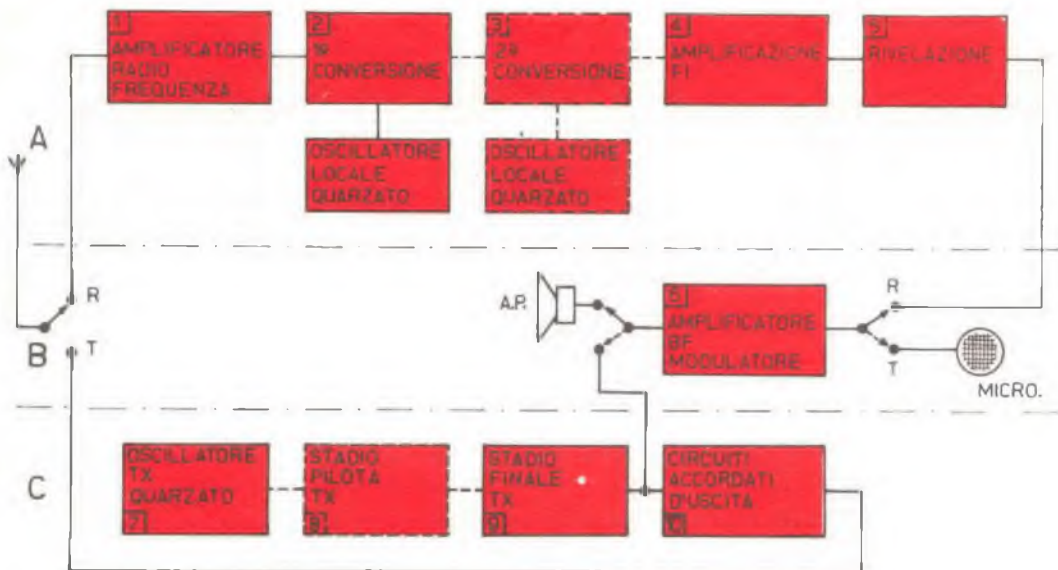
1 AMPLIFICATORE RADIO FREQUENZA

2 1ª CONVERSIONE

3 2ª CONVERSIONE

4 AMPLIFICAZIONE F.I.

5 RIVELAZIONE

OSCILLATORE LOCALE QUARZATO

OSCILLATORE LOCALE QUARZATO

A

R

B

T

A.P.

6 AMPLIFICATORE BF MODULATORE

R

T

MICRO.

C

OSCILLATORE TX QUARZATO 7

STADIO PILOTA TX 8

STADIO FINALE TX 9

CIRCUITI ACCORDATI D'USCITA 10